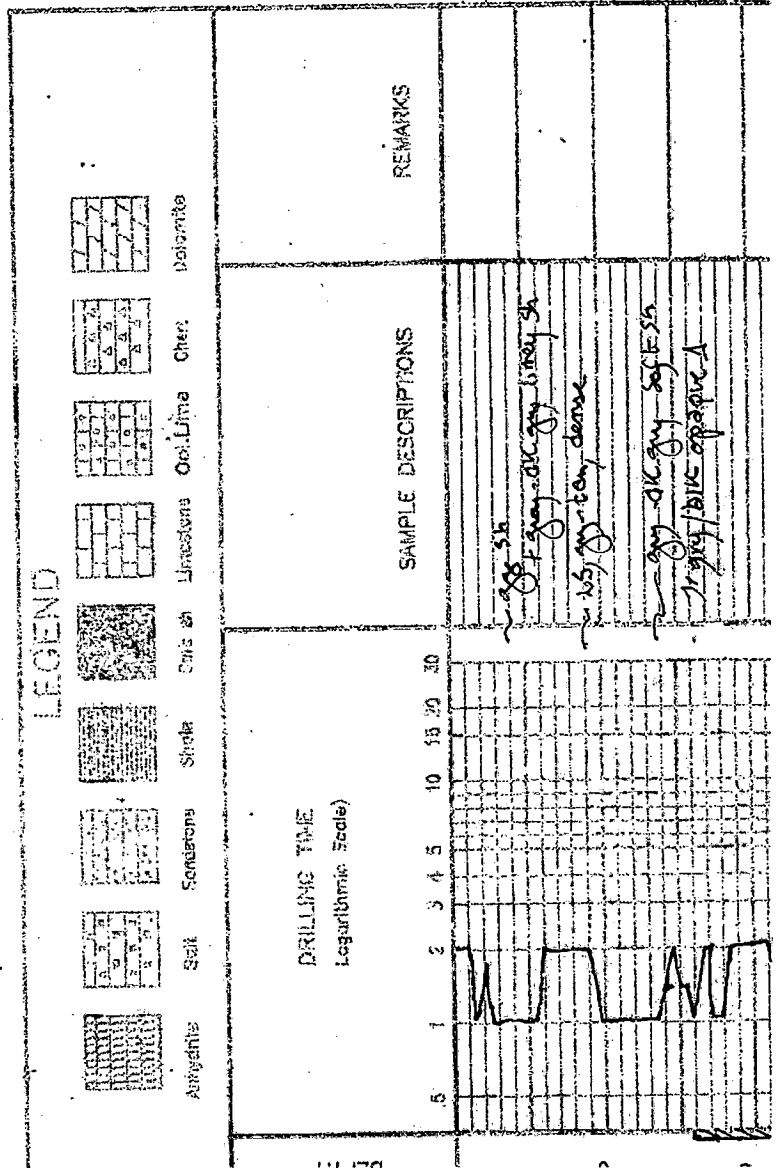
LEGEND

Anhydrite Salt Sandstone Shale Carb sh Limestone Ool.Lime Chert Dolomite

DRILLING TIME (Logarithmic Scale)

.5 1 2 3 4 5 10 15 20 30

SAMPLE DESCRIPTIONS

REMARKS

~ gy sh
Ls gy-dk gy limey sh
~ Ls gy-tan, dense
~ gy dk gy soft sh
Tr gry/blk opaque A

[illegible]